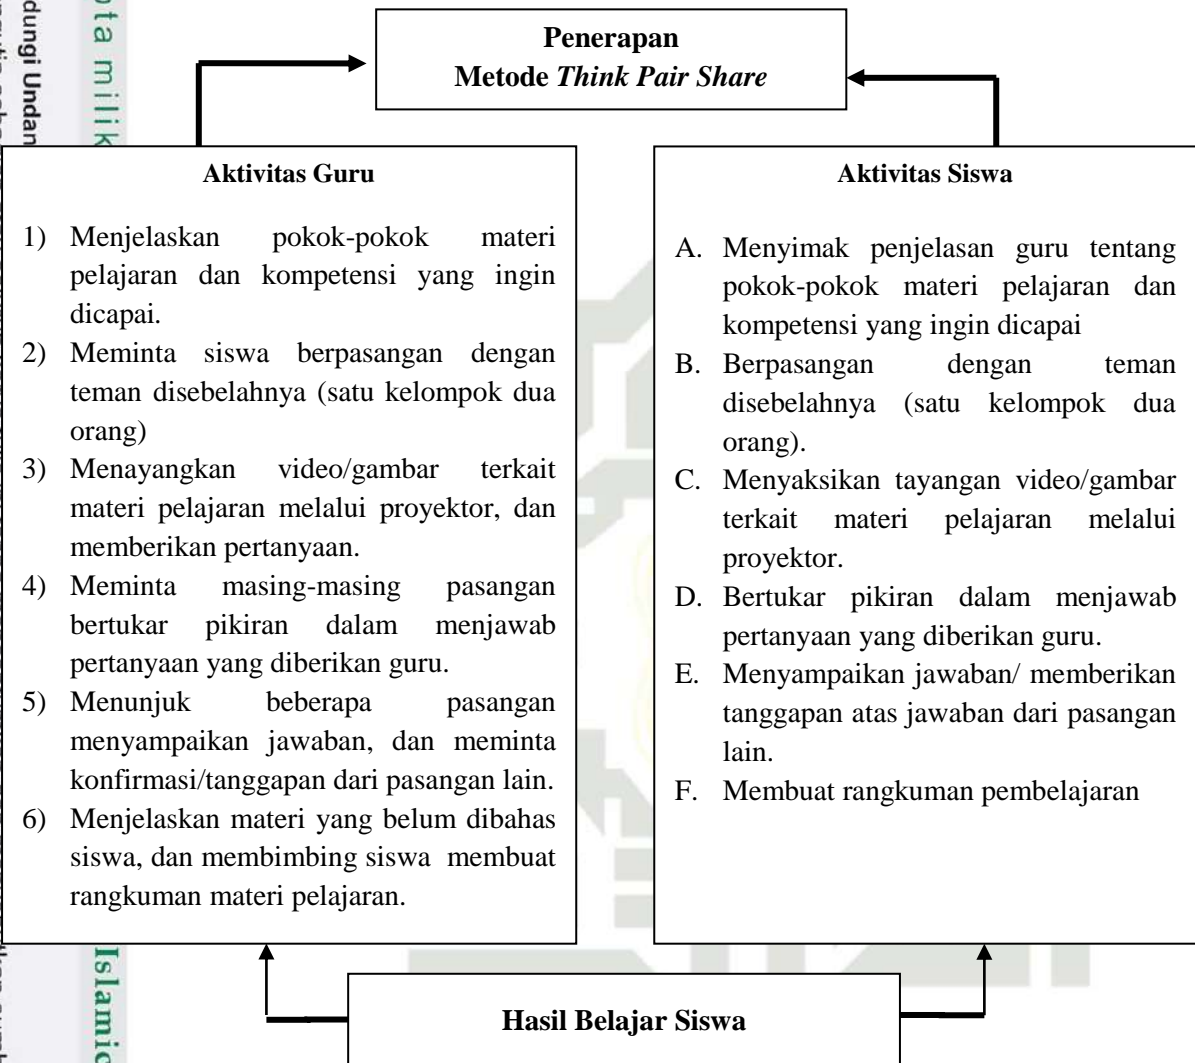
dungi Undan

ta milik

Penerapan
Metode *Think Pair Share*

**Aktivitas Guru**

1) Menjelaskan pokok-pokok materi pelajaran dan kompetensi yang ingin dicapai.
2) Meminta siswa berpasangan dengan teman disebelahnya (satu kelompok dua orang)
3) Menayangkan video/gambar terkait materi pelajaran melalui proyektor, dan memberikan pertanyaan.
4) Meminta masing-masing pasangan bertukar pikiran dalam menjawab pertanyaan yang diberikan guru.
5) Menunjuk beberapa pasangan menyampaikan jawaban, dan meminta konfirmasi/tanggapan dari pasangan lain.
6) Menjelaskan materi yang belum dibahas siswa, dan membimbing siswa membuat rangkuman materi pelajaran.

**Aktivitas Siswa**

A. Menyimak penjelasan guru tentang pokok-pokok materi pelajaran dan kompetensi yang ingin dicapai
B. Berpasangan dengan teman disebelahnya (satu kelompok dua orang).
C. Menyaksikan tayangan video/gambar terkait materi pelajaran melalui proyektor.
D. Bertukar pikiran dalam menjawab pertanyaan yang diberikan guru.
E. Menyampaikan jawaban/ memberikan tanggapan atas jawaban dari pasangan lain.
F. Membuat rangkuman pembelajaran

Islamic

**Hasil Belajar Siswa**